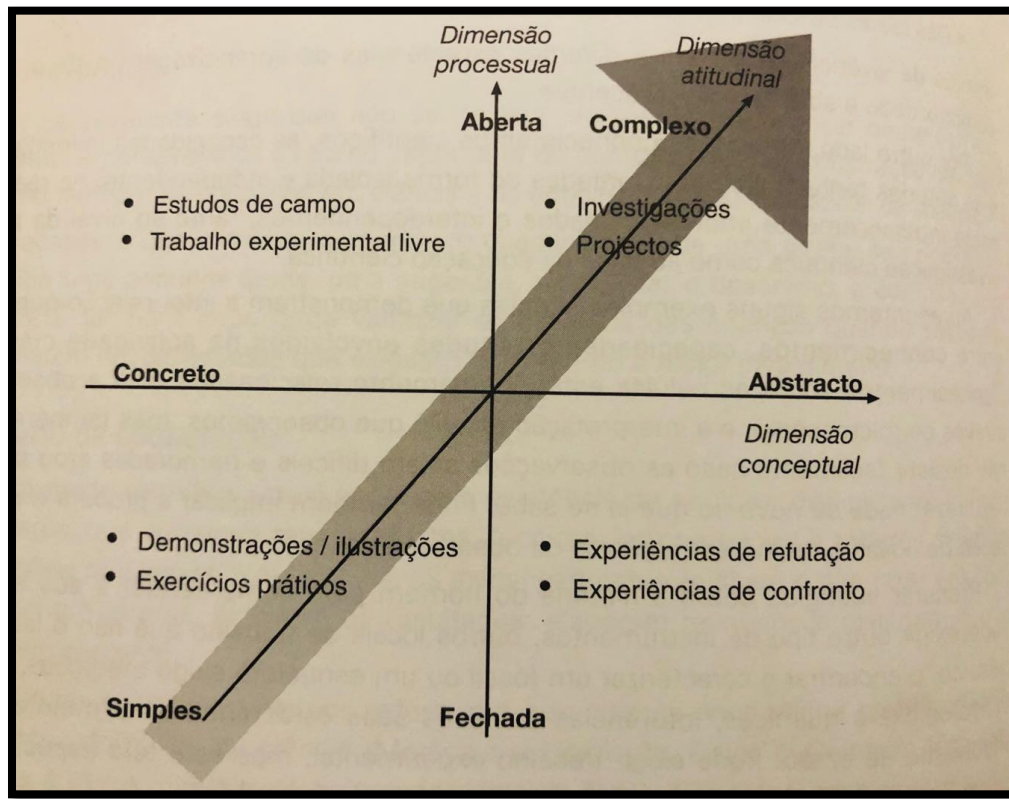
Dimensão processual

Dimensão atitudinal

Aberta

Complexo

• Estudos de campo
• Trabalho experimental livre

• Investigações
• Projectos

Concreto

Abstracto

Dimensão conceptual

• Demonstrações / ilustrações
• Exercícios práticos

• Experiências de refutação
• Experiências de confronto

Simples

Fechada